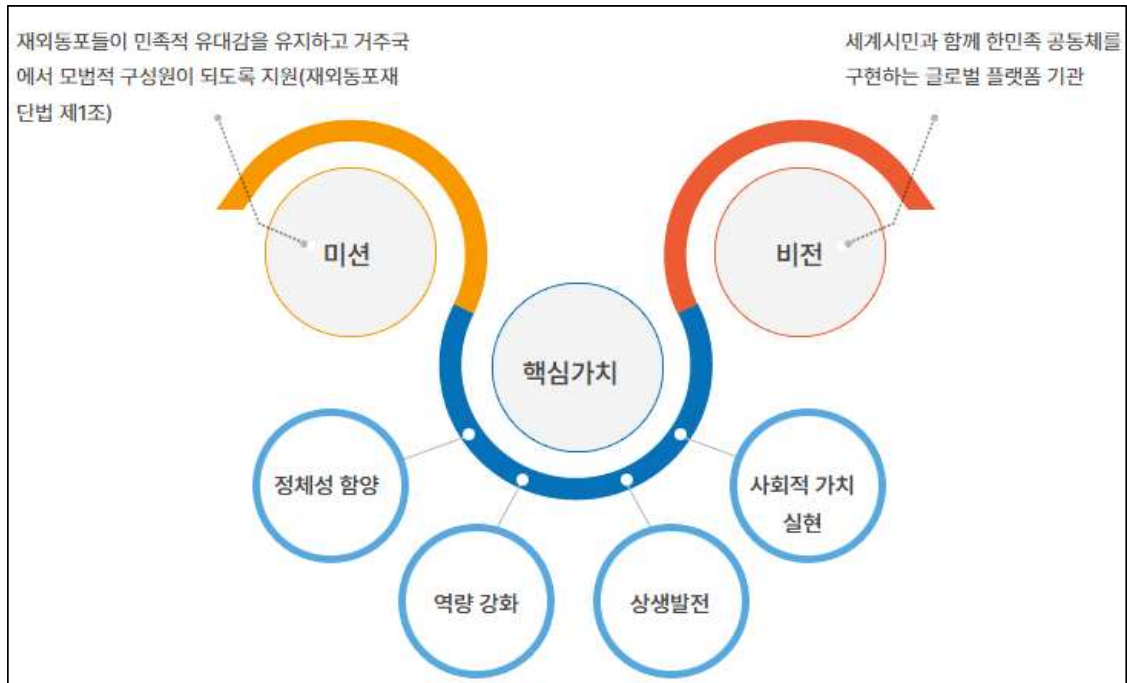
재외동포들이 민족적 유대감을 유지하고 거주국에서 모범적 구성원이 되도록 지원(재외동포재단법 제1조)

세계시민과 함께 한민족 공동체를 구현하는 글로벌 플랫폼 기관

미션

비전

핵심가치

정체성 함양

역량 강화

상생발전

사회적 가치 실현